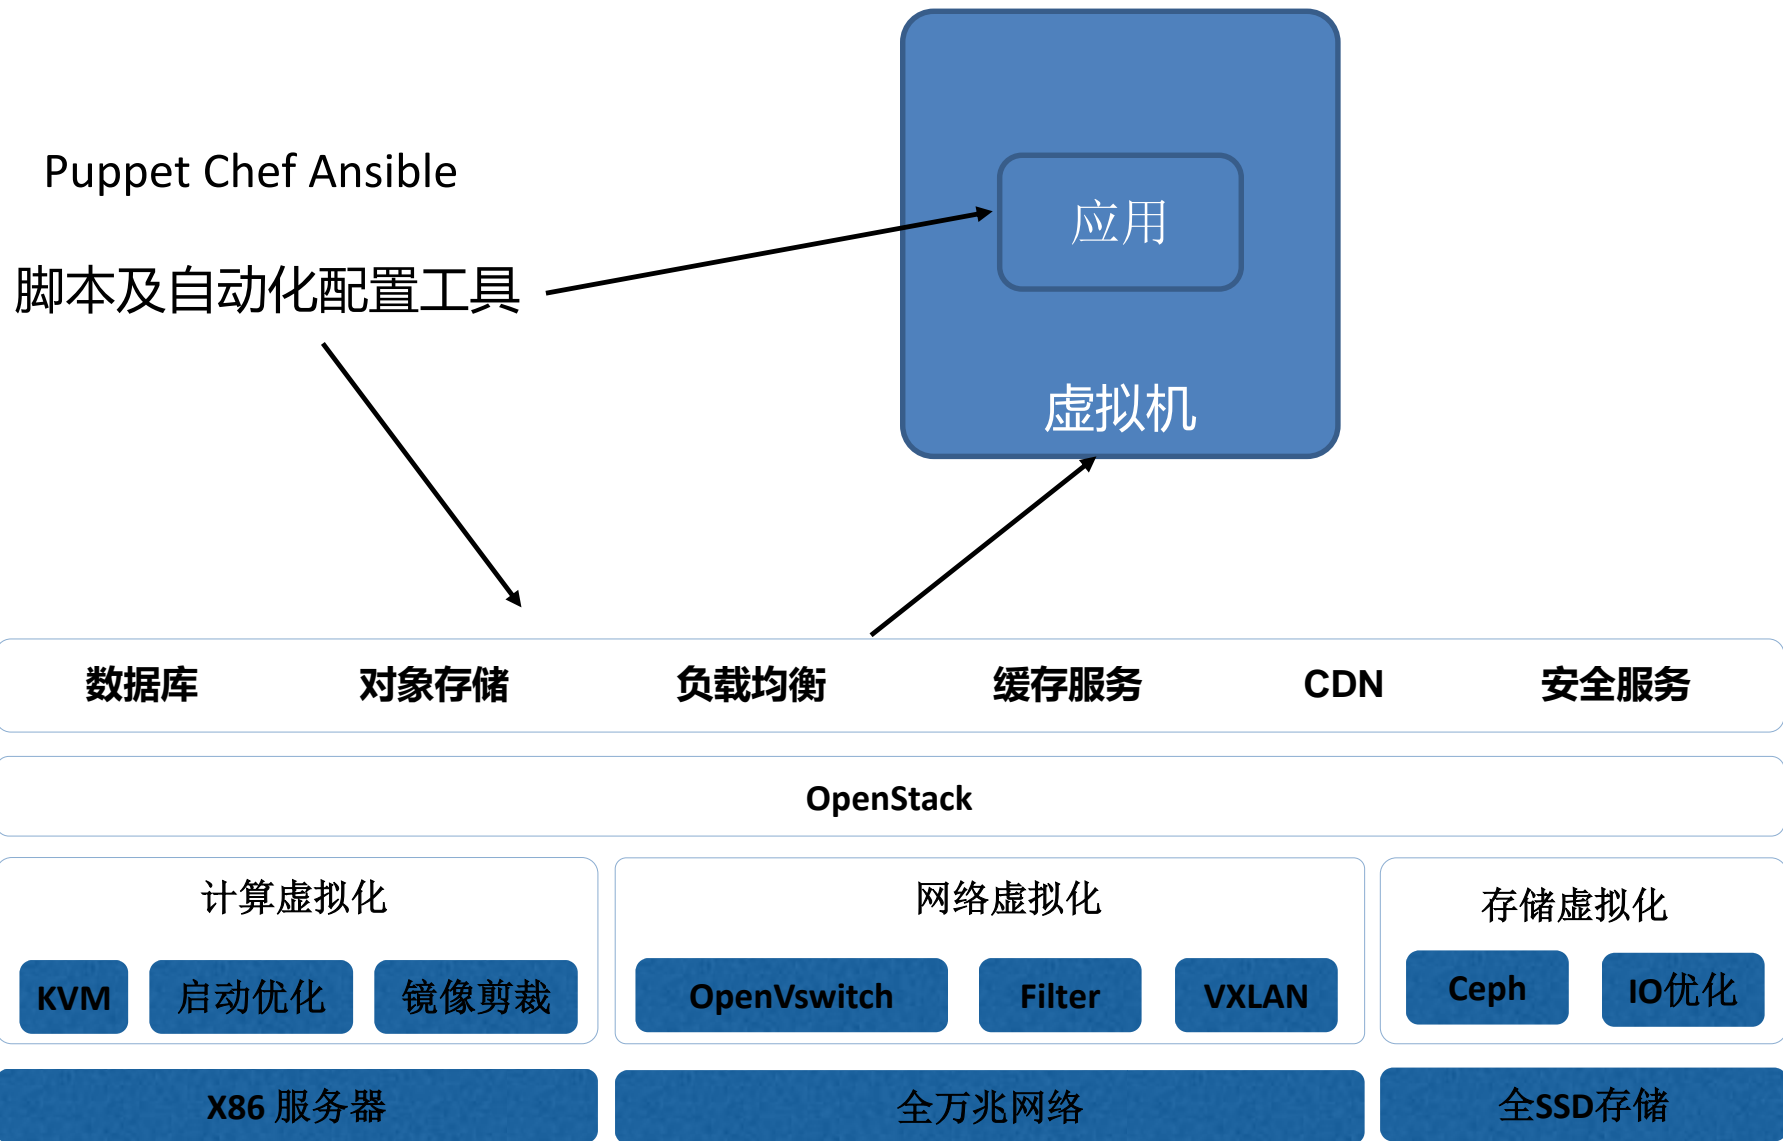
Puppet Chef Ansible

脚本及自动化配置工具

应用

虚拟机

数据库 对象存储 负载均衡 缓存服务 CDN 安全服务

OpenStack

计算虚拟化

KVM 启动优化 镜像剪裁

网络虚拟化

OpenVswitch Filter VXLAN

存储虚拟化

Ceph IO优化

X86 服务器

全万兆网络

全SSD存储